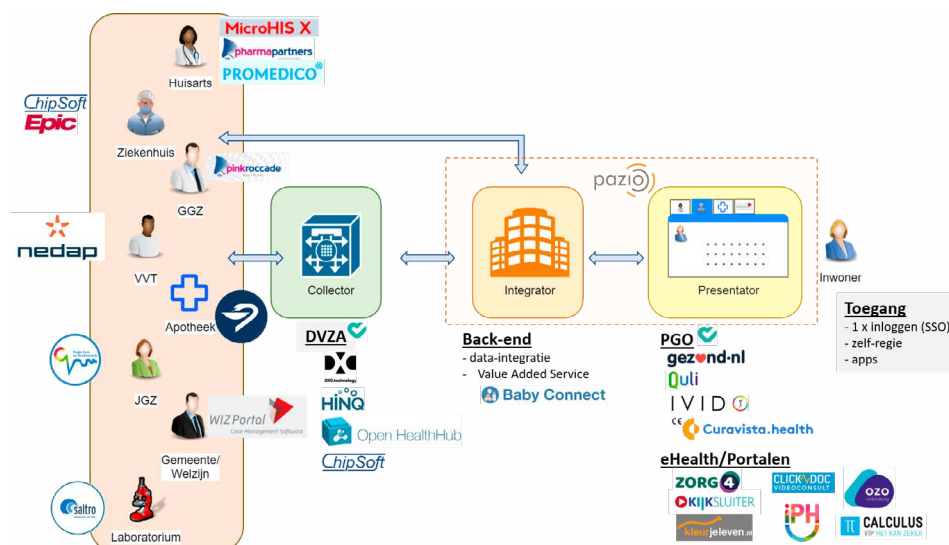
MicroHIS X
pharmapartners
PROMEDICO

Huisarts

ChipSoft
Epic

Ziekenhuis

pinkroccade

GGZ

nedap

VVT

Apotheek

JGZ

WIZ Portal
Case Management Software

Gemeente/ Welzijn

saltro

Laboratorium

Collector

DVZA

DXC

HINQ

Open HealthHub

ChipSoft

pazio

Integrator

Presentator

Inwoner

Back-end
- data-integratie
- Value Added Service

Baby Connect

PGO

gezond.nl

Quli

IVIDO

Curavista.health

eHealth/Portalen

ZORG4

CLICK DOC VIDEOCONSULT

OZO

KIJKSLUITER

iPH

kleurjeleven.nl

CALCULUS

Toegang
- 1 x inloggen (SSO)
- zelf-regie
- apps